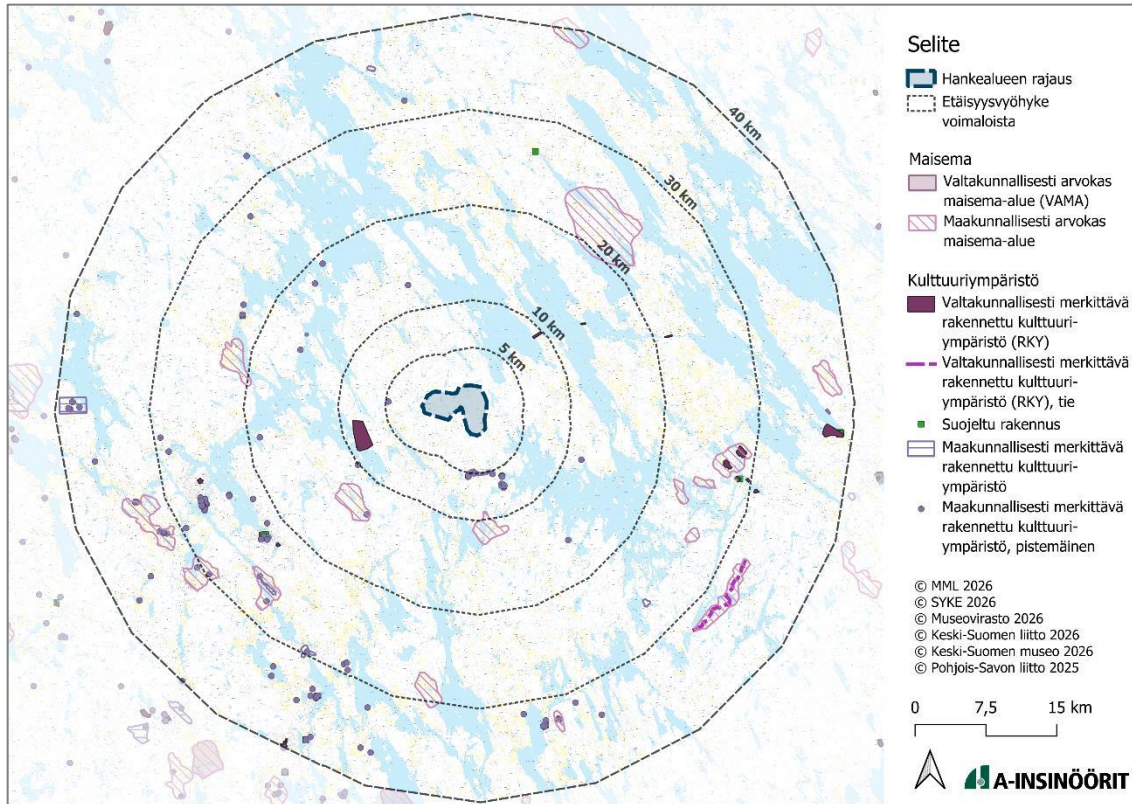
40 km
30 km
20 km
10 km
5 km

Selite
Hankealueen rajaus
Etäisyysvyöhyke voimaloista

Maisema
Valtakunnallisesti arvokas maisema-alue (VAMA)
Maakunnallisesti arvokas maisema-alue

Kulttuuriympäristö
Valtakunnallisesti merkittävä rakennettu kulttuuriympäristö (RKY)
Valtakunnallisesti merkittävä rakennettu kulttuuriympäristö (RKY), tie
Suojeltu rakennus
Maakunnallisesti merkittävä rakennettu kulttuuriympäristö
Maakunnallisesti merkittävä rakennettu kulttuuriympäristö, pistemäinen

© MML 2026
© SYKE 2026
© Museovirasto 2026
© Keski-Suomen liitto 2026
© Keski-Suomen museo 2026
© Pohjois-Savon liitto 2025

0 7,5 15 km

A-INSINÖÖRIT